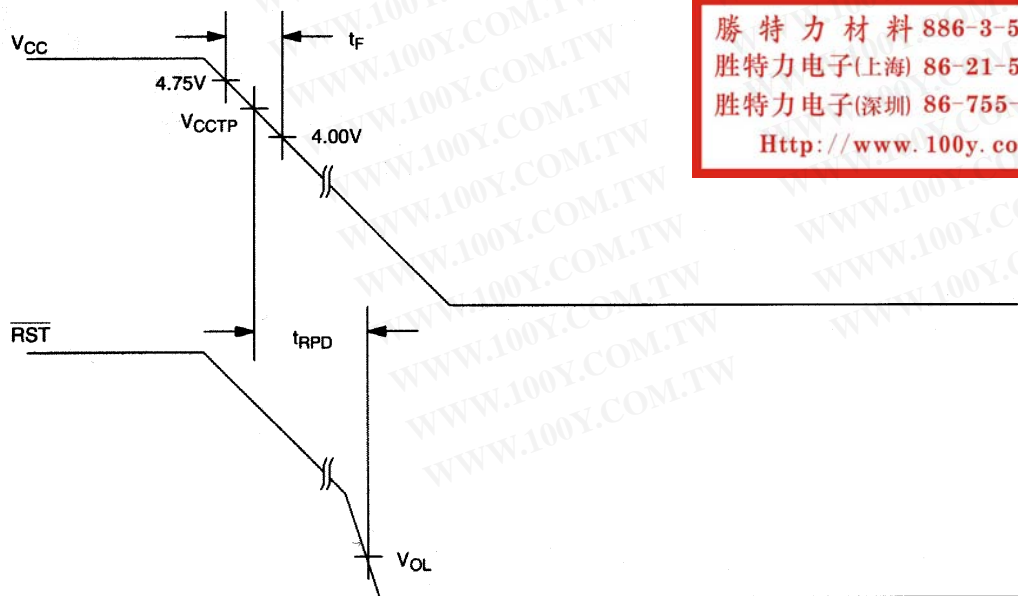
$V_{CC}$

$t_F$

4.75V

$V_{CCTP}$

4.00V

$\overline{RST}$

$t_{RPD}$

$V_{OL}$

勝 特 力 材 料 886-3-5
胜特力电子(上海) 86-21-5
胜特力电子(深圳) 86-755-
Http://www.100y.co

WWW.100Y.COM.TW
WWW.100Y.COM.TW
WWW.100Y.COM.TW
WWW.100Y.COM.TW
WWW.100Y.COM.TW
WWW.100Y.COM.TW
WWW.100Y.COM.TW
WWW.100Y.COM.TW
WWW.100Y.COM.TW
WWW.100Y.COM.TW
WWW.100Y.CO
WWW.100Y.C